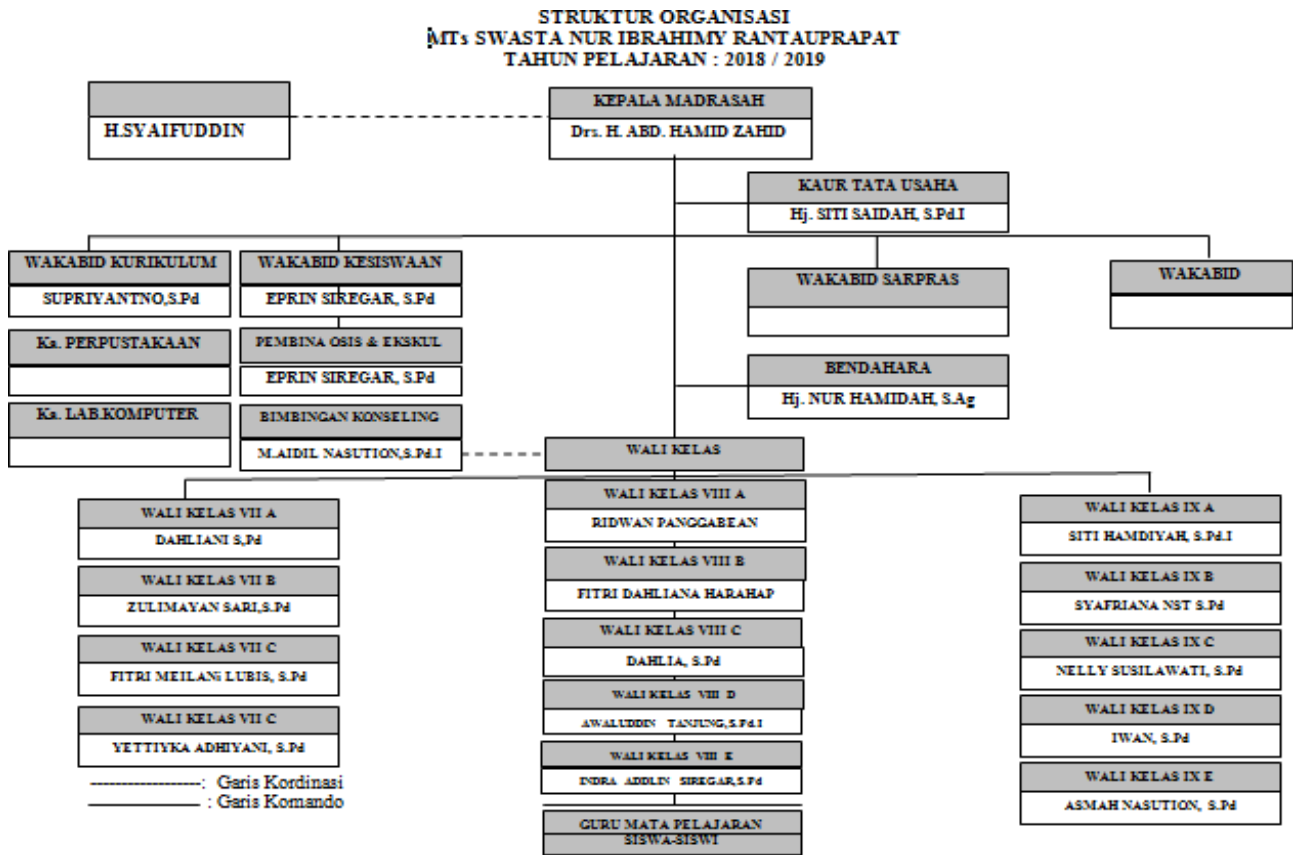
STRUKTUR ORGANISASI
MTs SWASTA NUR IBRAHIMY RANTAUPRAPAT
TAHUN PELAJARAN : 2018 / 2019

H.SYAIFUDDIN

KEPALA MADRASAH
Drs. H. ABD. HAMID ZAHID

KAUR TATA USAHA
Hj. SITI SAIDAH, S.Pd.I

WAKABID KURIKULUM
SUPRIYANTNO,S.Pd

WAKABID KESISWAAN
EPRIN SIREGAR, S.Pd

WAKABID SARPRAS

WAKABID

Ka. PERPUSTAKAAN

PEMBINA OSIS & EKSKUL
EPRIN SIREGAR, S.Pd

BENDAHARA
Hj. NUR HAMIDAH, S.Ag

Ka. LAB.KOMPUTER

BIMBINGAN KONSELING
M.AIDIL NASUTION,S.Pd.I

WALI KELAS

WALI KELAS VII A
DAHLIANI S,Pd

WALI KELAS VII B
ZULIMAYAN SARI,S.Pd

WALI KELAS VII C
FITRI MEILANI LUBIS, S.Pd

WALI KELAS VII C
YETTIYKA ADHIYANI, S.Pd

WALI KELAS VIII A
RIDWAN PANGGABEAN

WALI KELAS VIII B
FITRI DAHLIANA HARAHAP

WALI KELAS VIII C
DAHLIA, S.Pd

WALI KELAS VIII D
AWALUDDIN TANJUNG,S.Pd.I

WALI KELAS VIII E
INDRA ADDLIN SIREGAR,S.Pd

GURU MATA PELAJARAN
SISWA-SISWI

WALI KELAS IX A
SITI HAMDIYAH, S.Pd.I

WALI KELAS IX B
SYAFRIANA NST S.Pd

WALI KELAS IX C
NELLY SUSILAWATI, S.Pd

WALI KELAS IX D
IWAN, S.Pd

WALI KELAS IX E
ASMAH NASUTION, S.Pd

------------------: Garis Kordinasi
: Garis Komando